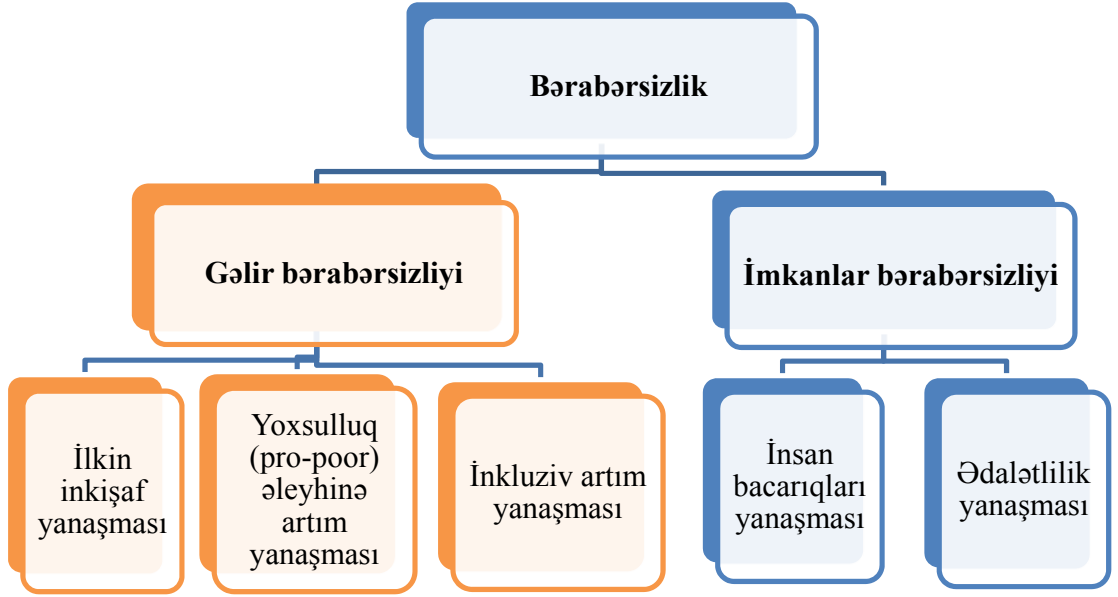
Bərabərsizlik

Gəlir bərabərsizliyi

İmkanlar bərabərsizliyi

İlkin inkişaf yanaşması

Yoxsulluq (pro-poor) əleyhinə artım yanaşması

İnkluziv artım yanaşması

İnsan bacarıqları yanaşması

Ədalətlilik yanaşması